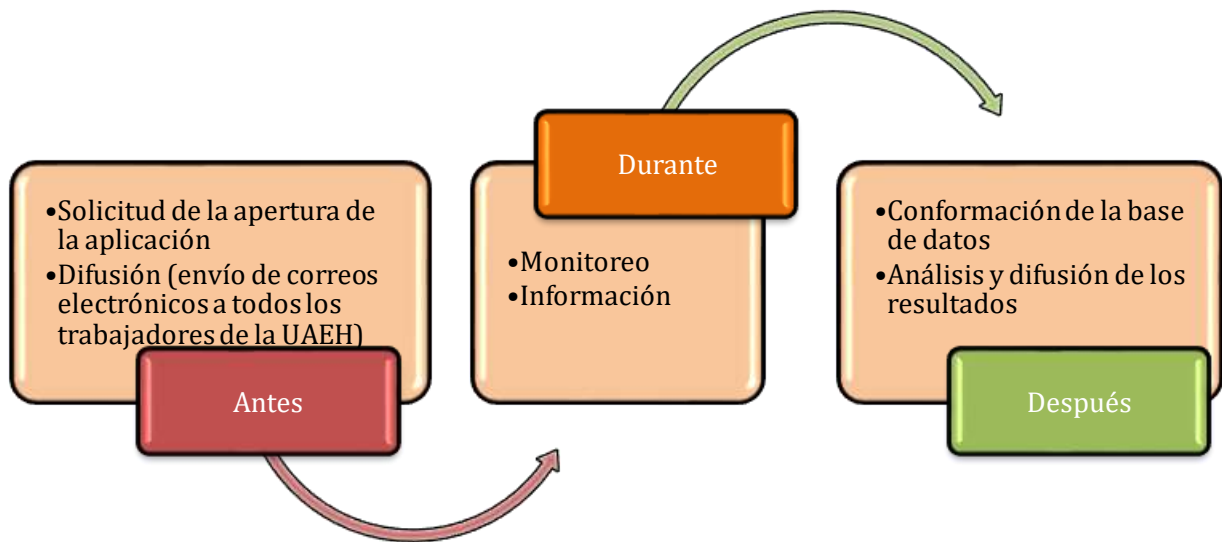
•Solicitud de la apertura de la aplicación
•Difusión (envío de correos electrónicos a todos los trabajadores de la UAEH)

Antes

Durante

•Monitoreo
•Información

•Conformación de la base de datos
•Análisis y difusión de los resultados

Después